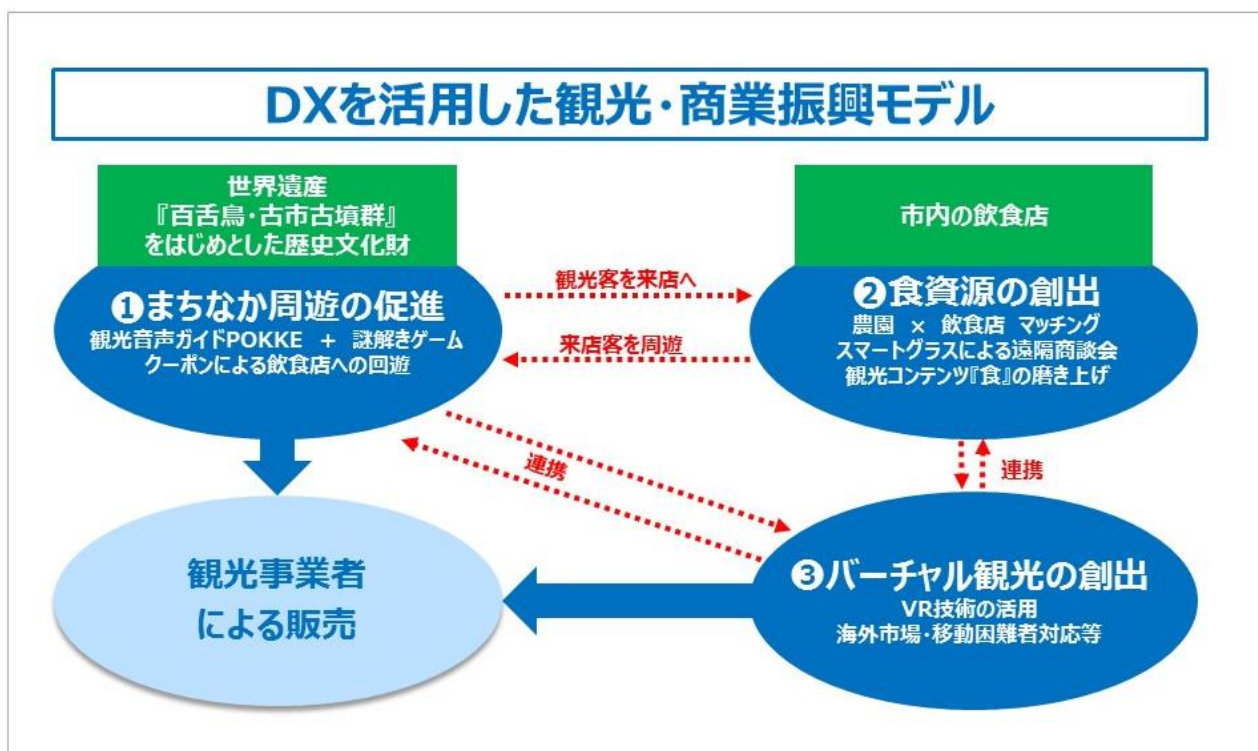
DXを活用した観光・商業振興モデル

世界遺産
『百舌鳥・古市古墳群』
をはじめとした歴史文化財

❶まちなか周遊の促進
観光音声ガイドPOKKE ＋ 謎解きゲーム
クーポンによる飲食店への回遊

観光客を来店へ

来店客を周遊

市内の飲食店

❷食資源の創出
農園 × 飲食店 マッチング
スマートグラスによる遠隔商談会
観光コンテンツ『食』の磨き上げ

連携

連携

観光事業者
による販売

❸バーチャル観光の創出
VR技術の活用
海外市場・移動困難者対応等